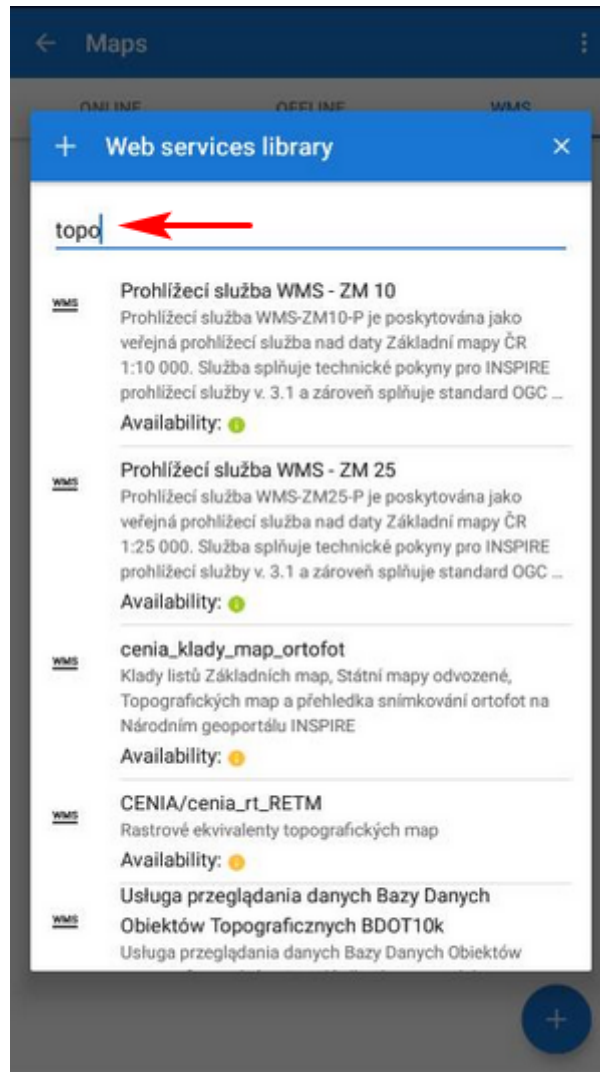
← Maps

ONLINE OFFLINE WMS

+ Web services library ×

topo

WMS Prohlížecí služba WMS - ZM 10
Prohlížecí služba WMS-ZM10-P je poskytována jako veřejná prohlížecí služba nad daty Základní mapy ČR 1:10 000. Služba splňuje technické pokyny pro INSPIRE prohlížecí služby v. 3.1 a zároveň splňuje standard OGC ...
Availability:

WMS Prohlížecí služba WMS - ZM 25
Prohlížecí služba WMS-ZM25-P je poskytována jako veřejná prohlížecí služba nad daty Základní mapy ČR 1:25 000. Služba splňuje technické pokyny pro INSPIRE prohlížecí služby v. 3.1 a zároveň splňuje standard OGC ...
Availability:

WMS cenia_klady_map_ortofot
Klady listů Základních map, Státní mapy odvozené, Topografických map a přehledka snímkování ortofot na Národním geoportálu INSPIRE
Availability:

WMS CENIA/cenia_rt_RETM
Rastrové ekvivalenty topografických map
Availability:

WMS Usługa przeglądania danych Bazy Danych Obiektów Topograficznych BDOT10k
Usługa przeglądania danych Bazy Danych Obiektów

+